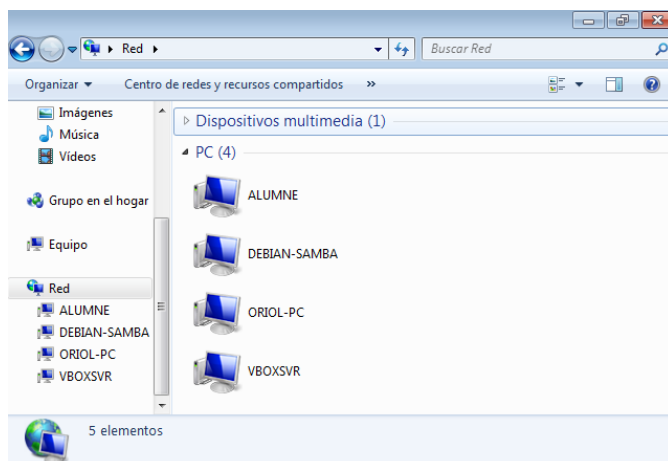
Red ▸

Buscar Red

Organizar ▾ Centro de redes y recursos compartidos »

Imágenes
Música
Vídeos

Grupo en el hogar

Equipo

Red
ALUMNE
DEBIAN-SAMBA
ORIOL-PC
VBOXSVR

Dispositivos multimedia (1)

PC (4)

ALUMNE

DEBIAN-SAMBA

ORIOL-PC

VBOXSVR

5 elementos